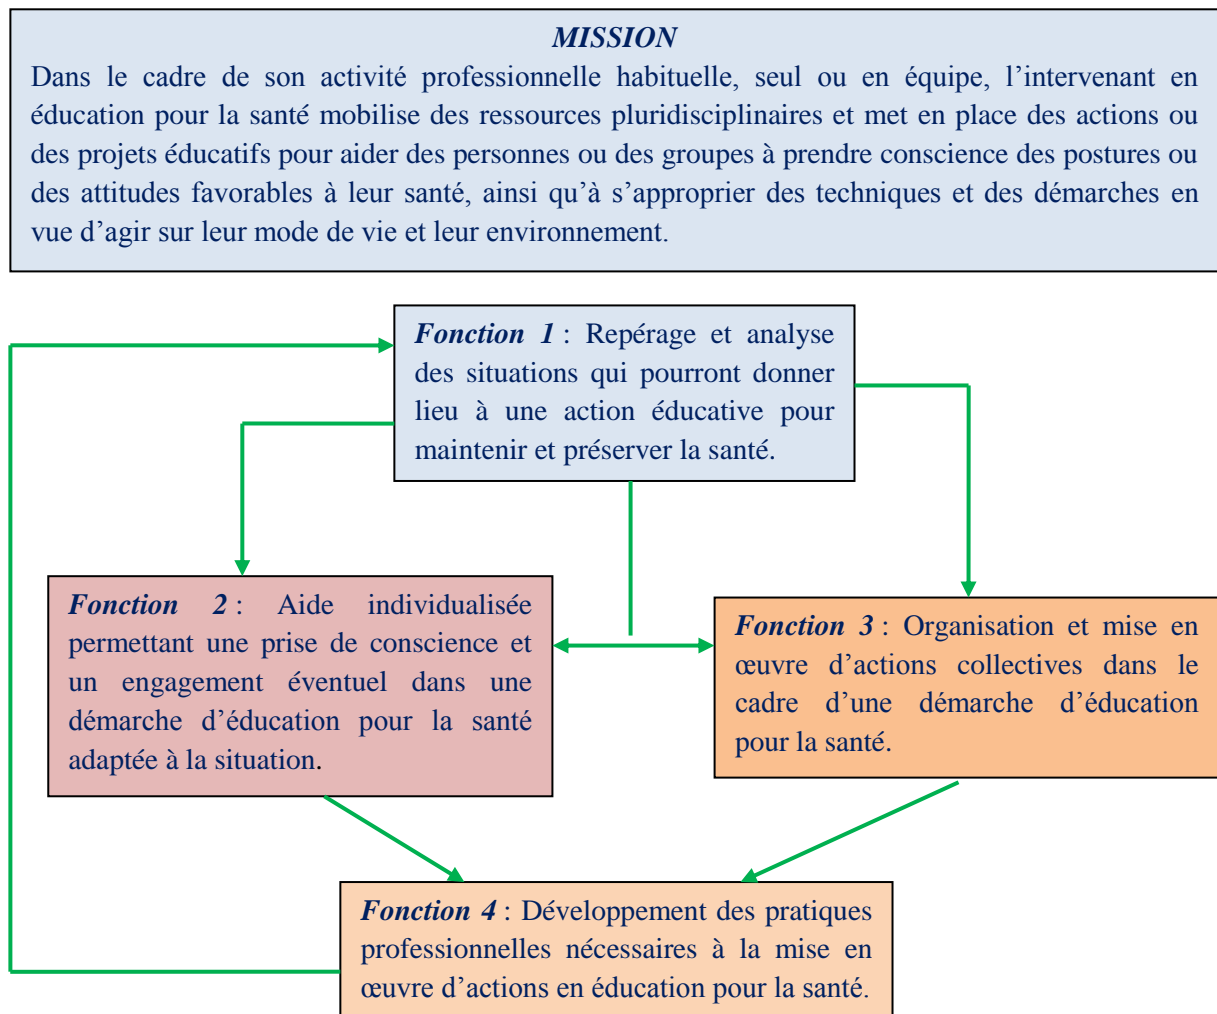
MISSION

Dans le cadre de son activité professionnelle habituelle, seul ou en équipe, l'intervenant en éducation pour la santé mobilise des ressources pluridisciplinaires et met en place des actions ou des projets éducatifs pour aider des personnes ou des groupes à prendre conscience des postures ou des attitudes favorables à leur santé, ainsi qu'à s'approprier des techniques et des démarches en vue d'agir sur leur mode de vie et leur environnement.

Fonction 1 : Repérage et analyse des situations qui pourront donner lieu à une action éducative pour maintenir et préserver la santé.

Fonction 2 : Aide individualisée permettant une prise de conscience et un engagement éventuel dans une démarche d'éducation pour la santé adaptée à la situation.

Fonction 3 : Organisation et mise en œuvre d'actions collectives dans le cadre d'une démarche d'éducation pour la santé.

Fonction 4 : Développement des pratiques professionnelles nécessaires à la mise en œuvre d'actions en éducation pour la santé.